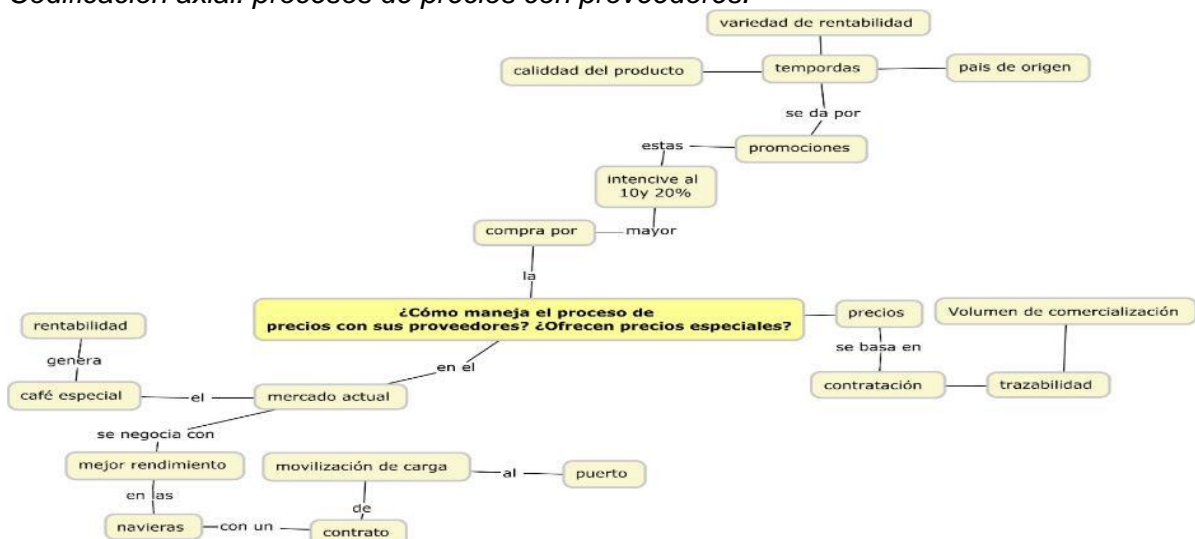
Codificación axial: procesos de precios con proveedores.

variedad de rentabilidad

calidad del producto

tempordas

pais de origen

se da por

estas

promociones

intencive al 10y 20%

compra por

mayor

la

¿Cómo maneja el proceso de precios con sus proveedores? ¿Ofrecen precios especiales?

precios

Volumen de comercialización

se basa en

contratación

trazabilidad

rentabilidad

genera

café especial

el

mercado actual

en el

se negocia con

mejor rendimiento

movilización de carga

al

puerto

en las

de

navieras

con un

contrato